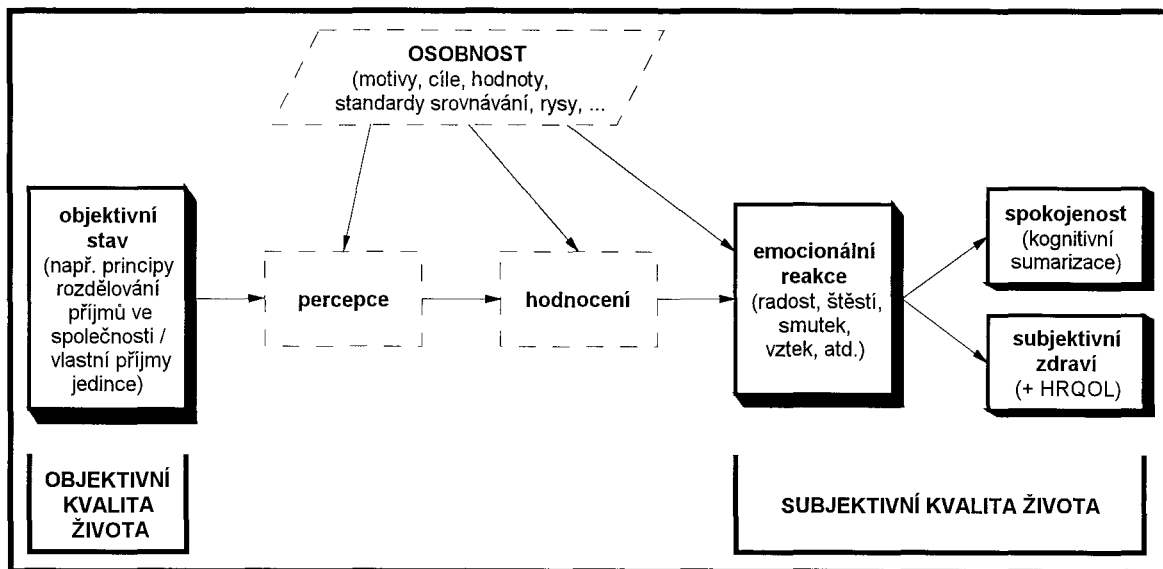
OSOBNOST
(motivy, cíle, hodnoty, standardy srovnávání, rysy, ...

objektivní stav
(např. principy rozdělování příjmů ve společnosti / vlastní příjmy jedince)

percepce

hodnocení

emocionální reakce
(radost, štěstí, smutek, vztek, atd.)

spokojenost
(kognitivní sumarizace)

subjektivní zdraví
(+ HRQOL)

OBJEKTIVNÍ KVALITA ŽIVOTA

SUBJEKTIVNÍ KVALITA ŽIVOTA